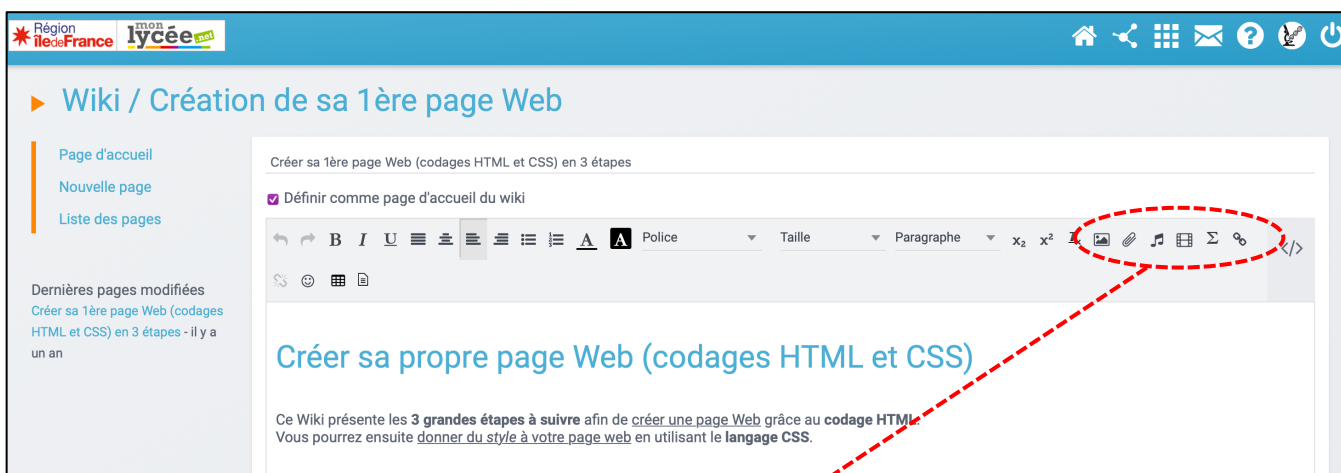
Région îledeFrance mon lycée.net

Wiki / Création de sa 1ère page Web

Page d'accueil
Nouvelle page
Liste des pages

Dernières pages modifiées
Créer sa 1ère page Web (codages HTML et CSS) en 3 étapes - il y a un an

Créer sa 1ère page Web (codages HTML et CSS) en 3 étapes

Définir comme page d'accueil du wiki

B I U A A Police Taille Paragraphe $x_2$ $x^2$ Σ

Créer sa propre page Web (codages HTML et CSS)

Ce Wiki présente les **3 grandes étapes à suivre** afin de créer une page Web grâce au **codage HTML**.
Vous pourrez ensuite donner du *style* à votre page web en utilisant le **langage CSS**.